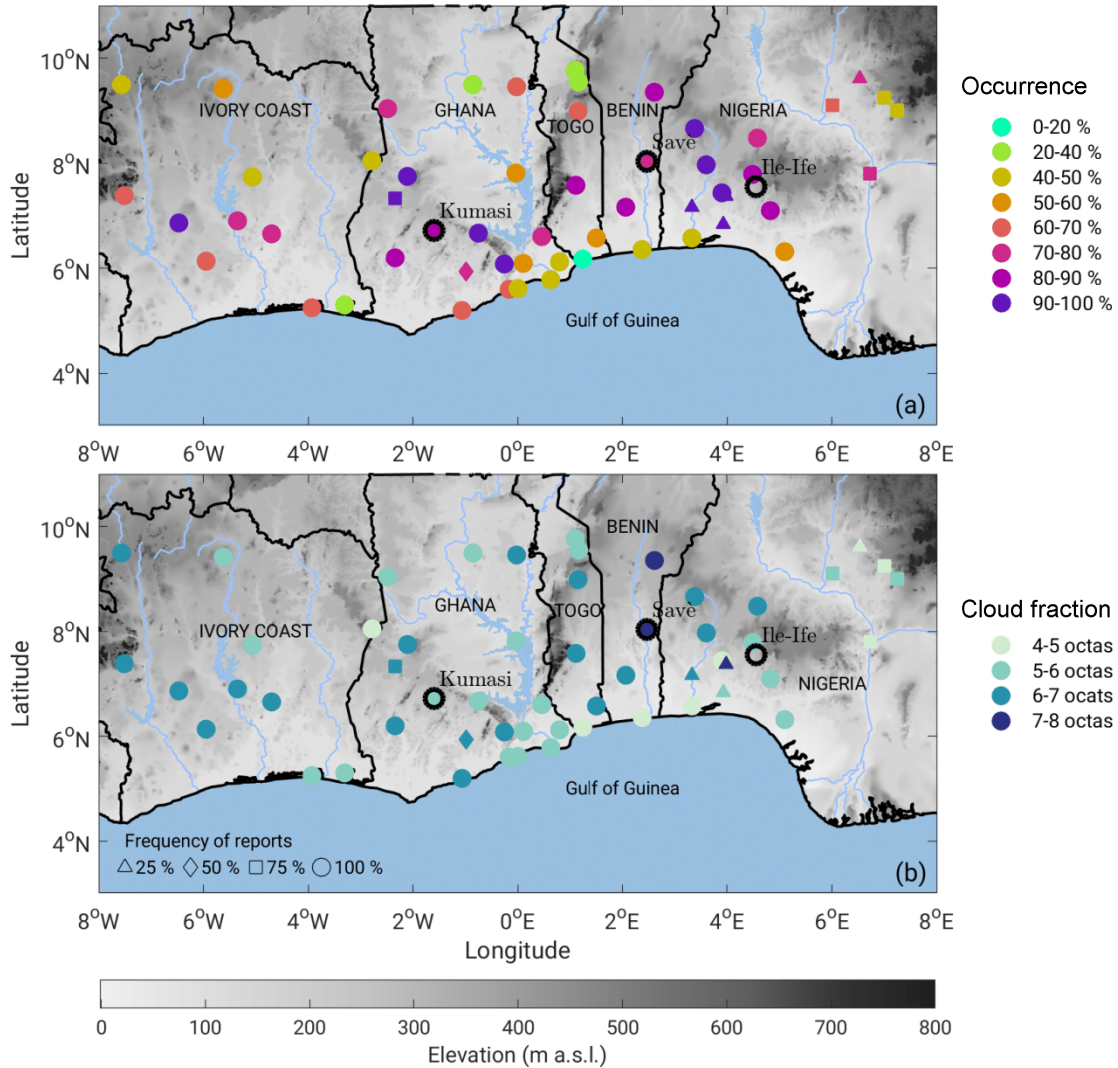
Latitude

$10^oN$
$8^oN$
$6^oN$
$4^oN$

IVORY COAST
GHANA
TOGO
BENIN
NIGERIA
Save
Ile-Ife
Kumasi
Gulf of Guinea
(a)

Occurrence
0-20 %
20-40 %
40-50 %
50-60 %
60-70 %
70-80 %
80-90 %
90-100 %

$8^oW$ $6^oW$ $4^oW$ $2^oW$ $0^oE$ $2^oE$ $4^oE$ $6^oE$ $8^oE$

Latitude

$10^oN$
$8^oN$
$6^oN$
$4^oN$

BENIN
GHANA
TOGO
Save
IVORY COAST
Ile-Ife
Kumasi
NIGERIA
Gulf of Guinea
Frequency of reports
25 % 50 % 75 % 100 %
(b)

Cloud fraction
4-5 octas
5-6 octas
6-7 ocats
7-8 octas

$8^oW$ $6^oW$ $4^oW$ $2^oW$ $0^oE$ $2^oE$ $4^oE$ $6^oE$ $8^oE$
Longitude

0 100 200 300 400 500 600 700 800
Elevation (m a.s.l.)